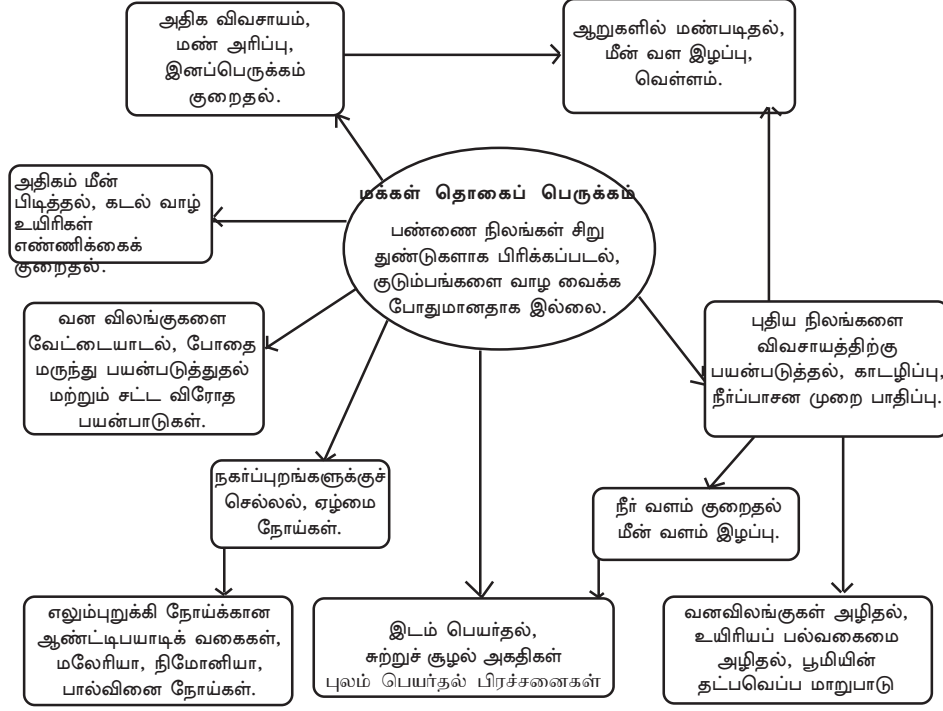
அதிக விவசாயம், மண் அரிப்பு, இனப்பெருக்கம் குறைதல்.

ஆறுகளில் மண்படிதல், மீன் வள இழப்பு, வெள்ளம்.

அதிகம் மீன் பிடித்தல், கடல் வாழ் உயிரிகள் எண்ணிக்கைக் குறைதல்.

மக்கள் தொகைப் பெருக்கம்

பண்ணை நிலங்கள் சிறு துண்டுகளாக பிரிக்கப்படல், குடும்பங்களை வாழ வைக்க போதுமானதாக இல்லை.

வன விலங்குகளை வேட்டையாடல், போதை மருந்து பயன்படுத்துதல் மற்றும் சட்ட விரோத பயன்பாடுகள்.

புதிய நிலங்களை விவசாயத்திற்கு பயன்படுத்தல், காடழிப்பு, நீர்ப்பாசன முறை பாதிப்பு.

நகர்ப்புறங்களுக்குச் செல்லல், ஏழ்மை நோய்கள்.

நீர் வளம் குறைதல் மீன் வளம் இழப்பு.

எலும்புறுக்கி நோய்க்கான ஆண்ட்டிபயாடிக் வகைகள், மலேரியா, நிமோனியா, பால்வினை நோய்கள்.

இடம் பெயர்தல், சுற்றுச் சூழல் அகதிகள் புலம் பெயர்தல் பிரச்சனைகள்

வனவிலங்குகள் அழிதல், உயிரியப் பல்வகைமை அழிதல், பூமியின் தட்பவெப்ப மாறுபாடு